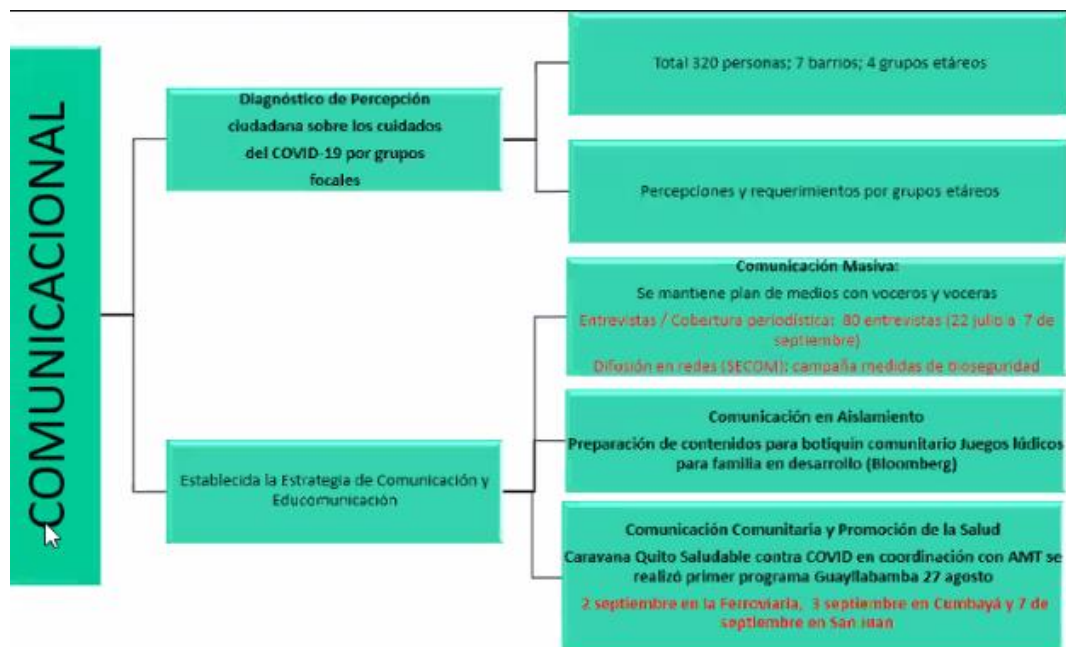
COMUNICACIONAL

Diagnóstico de Percepción ciudadana sobre los cuidados del COVID-19 por grupos focales

Total 320 personas; 7 barrios; 4 grupos etáreos

Percepciones y requerimientos por grupos etáreos

Establecida la Estrategia de Comunicación y Educomunicación

Comunicación Masiva:
Se mantiene plan de medios con voceros y voceras
Entrevistas / Cobertura periodística: 80 entrevistas (22 julio a 7 de septiembre)
Difusión en redes (SECOM): campaña medidas de bioseguridad

Comunicación en Aislamiento
Preparación de contenidos para botiquín comunitario Juegos lúdicos para familia en desarrollo (Bloomberg)

Comunicación Comunitaria y Promoción de la Salud
Caravana Quito Saludable contra COVID en coordinación con AMT se realizó primer programa Guayllabamba 27 agosto
2 septiembre en la Ferroviaria, 3 septiembre en Cumbayá y 7 de septiembre en San Juan